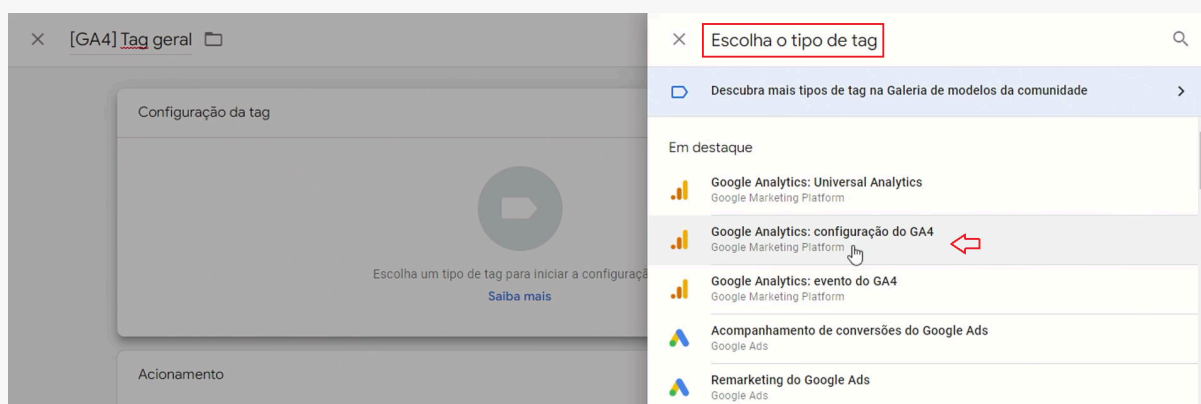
[GA4] Tag geral

Configuração da tag

Escolha um tipo de tag para iniciar a configuraçã

Saiba mais

Acionamento

Escolha o tipo de tag

Descubra mais tipos de tag na Galeria de modelos da comunidade

Em destaque

Google Analytics: Universal Analytics
Google Marketing Platform

Google Analytics: configuração do GA4
Google Marketing Platform

Google Analytics: evento do GA4
Google Marketing Platform

Acompanhamento de conversões do Google Ads
Google Ads

Remarketing do Google Ads
Google Ads